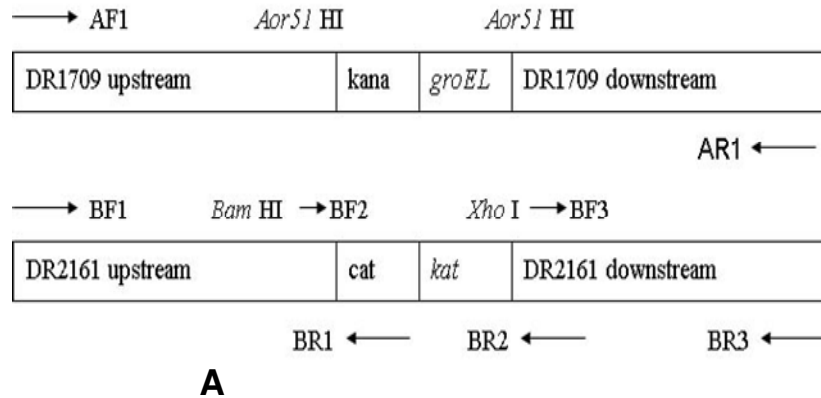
AF1 *Aor51* HI *Aor51* HI

| DR1709 upstream | kana | *groEL* | DR1709 downstream |
|---|---|---|---|

AR1

BF1 *Bam* HI BF2 *Xho* I BF3

| DR2161 upstream | cat | *kat* | DR2161 downstream |
|---|---|---|---|

BR1 BR2 BR3

A